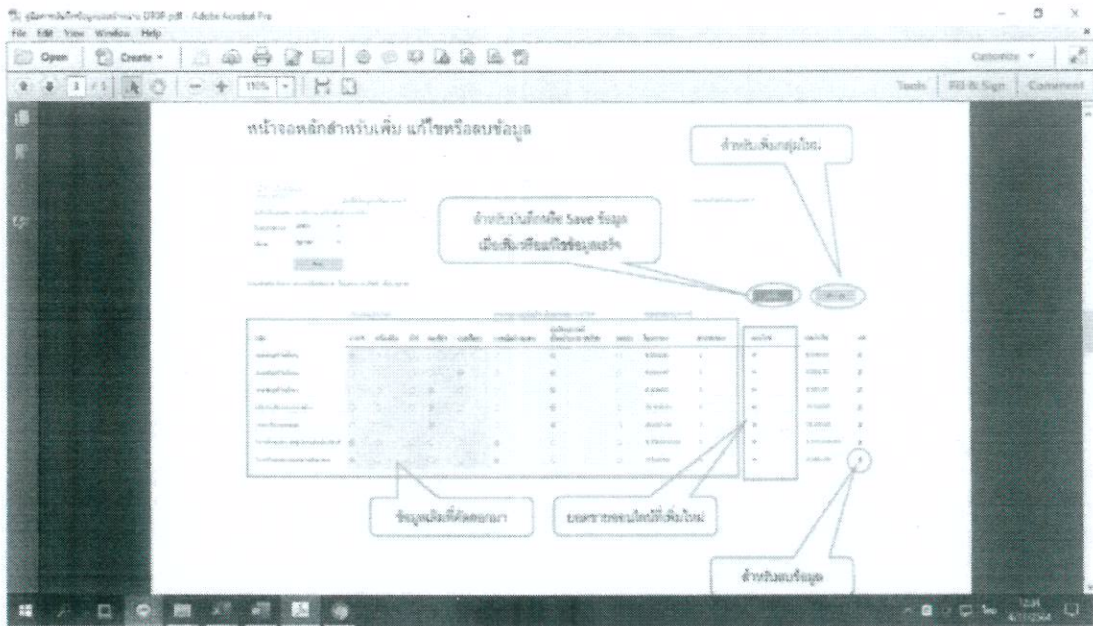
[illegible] - Adobe Acrobat Pro
File Edit View Window Help
Open Create
Customize
Tools Fill & Sign Comment

หน้าจอหลักสำหรับเพิ่ม แก้ไขหรือลบข้อมูล

สำหรับเพิ่มกลุ่มใหม่

สำหรับบันทึกหรือ Save ข้อมูล เมื่อเพิ่มหรือแก้ไขข้อมูลแล้ว

ข้อมูลเดิมที่ดึงออกมา

บอกรายการใหม่ที่เพิ่มใหม่

สำหรับลบข้อมูล